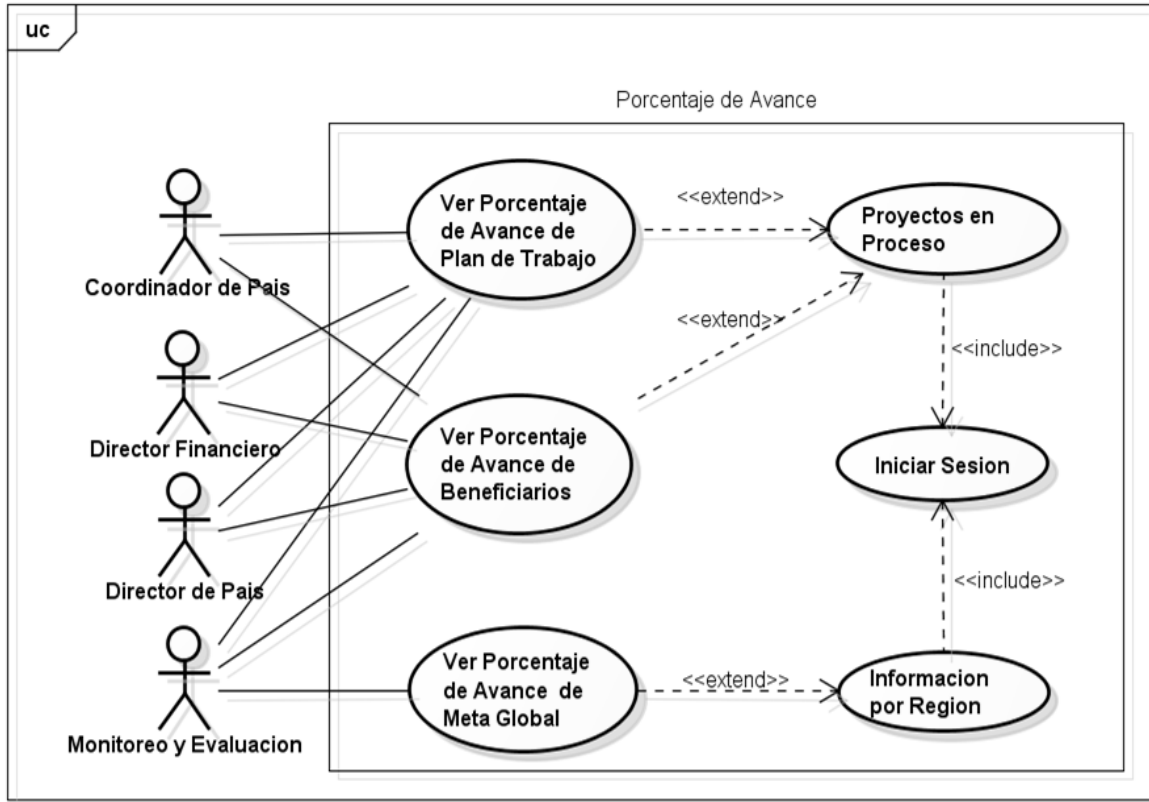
uc

Porcentaje de Avance

Coordinador de Pais

Director Financiero

Director de Pais

Monitoreo y Evaluacion

Ver Porcentaje de Avance de Plan de Trabajo

Ver Porcentaje de Avance de Beneficiarios

Ver Porcentaje de Avance de Meta Global

<<extend>>

<<extend>>

<<extend>>

Proyectos en Proceso

<<include>>

Iniciar Sesion

<<include>>

Informacion por Region